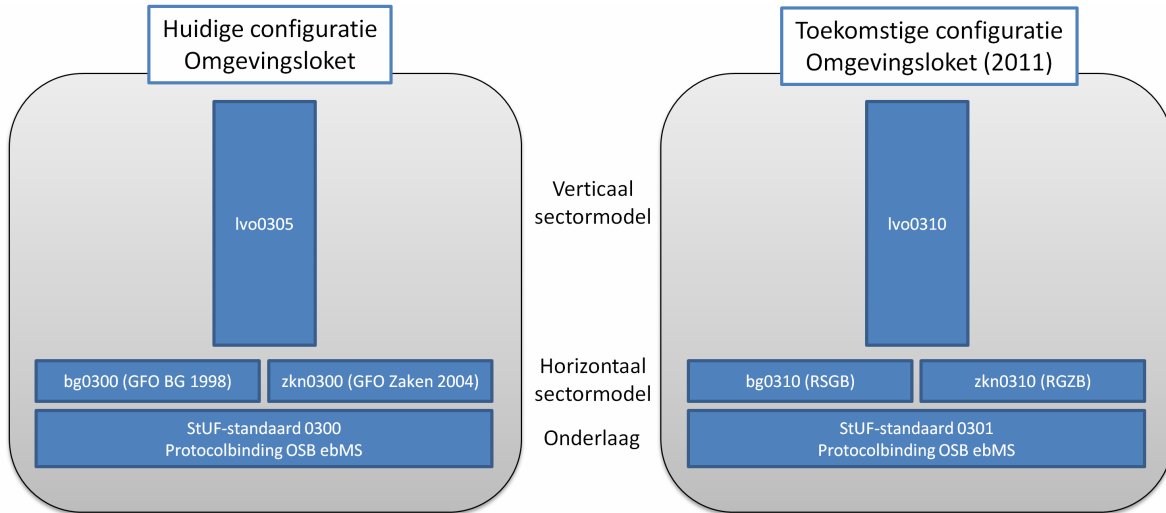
Huidige configuratie Omgevingsloket

lvo0305

bg0300 (GFO BG 1998)

zkn0300 (GFO Zaken 2004)

StUF-standaard 0300
Protocolbinding OSB ebMS

Verticaal sectormodel

Horizontaal sectormodel

Onderlaag

Toekomstige configuratie Omgevingsloket (2011)

lvo0310

bg0310 (RSGB)

zkn0310 (RGZB)

StUF-standaard 0301
Protocolbinding OSB ebMS